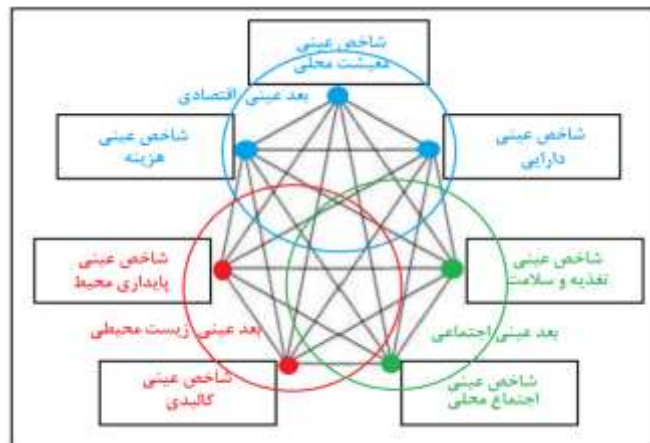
شاخص عینی
معیشت محلی

بعد عینی اقتصادی

شاخص عینی
هزینه

شاخص عینی
دارایی

شاخص عینی
پایداری محیط

شاخص عینی
تغذیه و سلامت

بعد عینی زیست محیطی

بعد عینی اجتماعی

شاخص عینی
کالبدی

شاخص عینی
اجتماع محلی